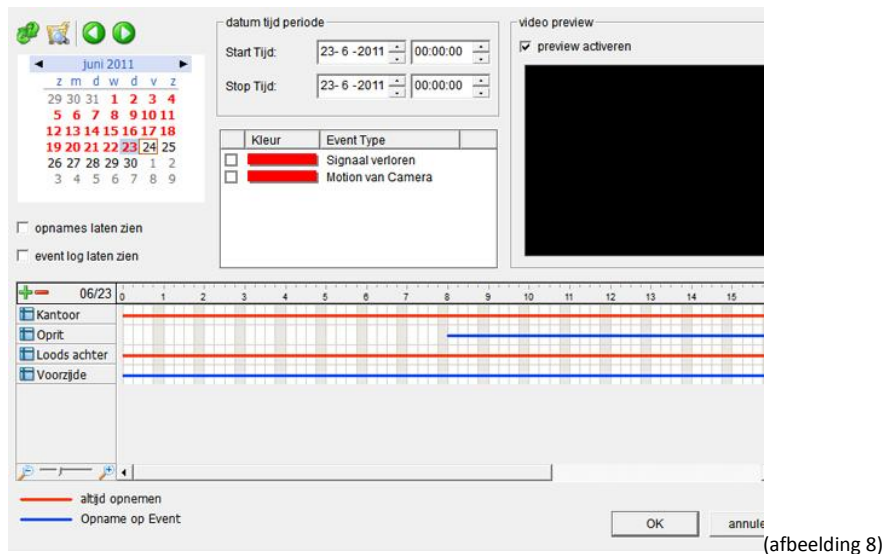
juni 2011

| z | m | d | w | d | v | z |
|---|---|---|---|---|---|---|
| 29 | 30 | 31 | 1 | 2 | 3 | 4 |
| 5 | 6 | 7 | 8 | 9 | 10 | 11 |
| 12 | 13 | 14 | 15 | 16 | 17 | 18 |
| 19 | 20 | 21 | 22 | 23 | 24 | 25 |
| 26 | 27 | 28 | 29 | 30 | 1 | 2 |
| 3 | 4 | 5 | 6 | 7 | 8 | 9 |

datum tijd periode
Start Tijd: 23- 6 -2011 00:00:00
Stop Tijd: 23- 6 -2011 00:00:00

| | Kleur | Event Type |
|---|---|---|
| ☐ | | Signaal verloren |
| ☐ | | Motion van Camera |

video preview
preview activeren

opnames laten zien
event log laten zien

06/23 0 1 2 3 4 5 6 7 8 9 10 11 12 13 14 15
Kantoor
Oprit
Loods achter
Voorzijde

altijd opnemen
Opname op Event

OK
annule

(afbeelding 8)